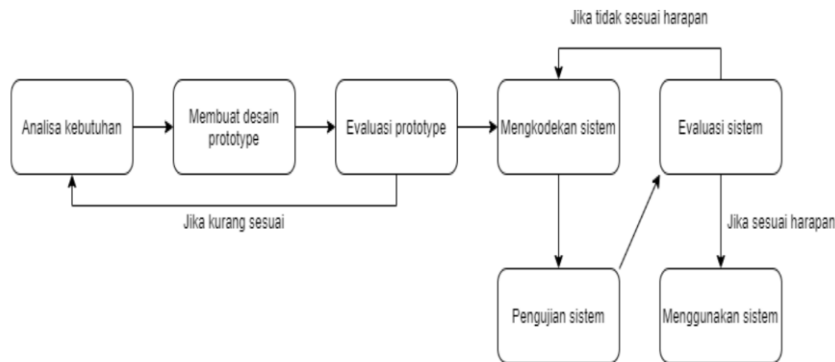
Jika tidak sesuai harapan

Analisa kebutuhan

Membuat desain prototype

Evaluasi prototype

Mengkodekan sistem

Evaluasi sistem

Jika kurang sesuai

Jika sesuai harapan

Pengujian sistem

Menggunakan sistem